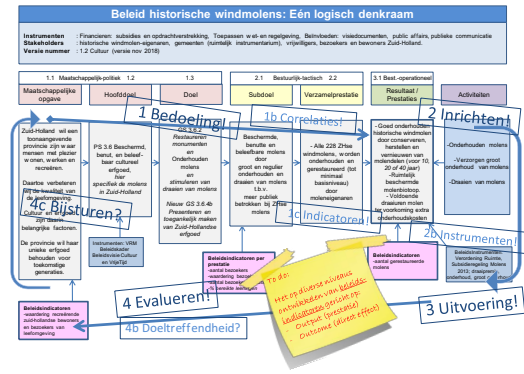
Beleid historische windmolens: Eén logisch denkraam

Instrumenten : Financieren: subsidies en opdrachtverstrekking, Toepassen wet- en regelgeving, Beïnvloeden: visiedocumenten, public affairs, publieke communicatie
Stakeholders : historische windmolen-eigenaren, gemeenten (ruimtelijk instrumentarium), vrijwilligers, bezoekers en bewoners Zuid-Holland.
Versie nummer : 1.2 Cultuur (versie nov 2018)

1.1 Maatschappelijk-politiek 1.2 1.3

Maatschappelijke opgave

Hoofddoel

Doel

2.1 Bestuurlijk-tactisch 2.2

Subdoel

Verzamelprestatie

3.1 Best.-operationeel

Resultaat / Prestaties

Activiteiten

1 Bedoeling!

1b Correlaties!

2 Inrichten!

Zuid-Holland wil een toonaangevende provincie zijn w aar mensen met plezier w onen, werken en recreëren.

Daartoe verbeteren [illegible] de kwaliteit van de leefomgeving. Cultuur en erfgoed zijn daarin belangrijke factoren.

4c Bijsturen?

De provincie wil haar unieke erfgoed behouden voor toekomstige generaties.

PS 3.6 Beschermd, benut, en beleefbaar cultureel erfgoed, hier specifiek de molens in Zuid-Holland

GS 3.6.2 Restaureren monumenten en Onderhouden molens en stimuleren van draaien van molens

Nieuw GS 3.6.4b Presenteren en toegankelijk maken van Zuid-Hollandse erfgoed

Beschermde, benutte en beleefbare molens door groot en regulier onderhouden en draaien van molens t.b.v. meer publiek betrokken bij ZHse molens

- Alle 228 ZHse windmolens, w orden onderhouden en gerestaureerd (tot minimaal basisniveau) door moleneigenaren

1c Indicatoren!

Goed onderhouden historische windmolen door conserveren, herstellen en vernieuwen van molendelen (voor 10, 20 of 40 jaar) -Ruimtelijk beschermde molenbiotoop. - Voldoende draaiuren molen ter voorkoming extra onderhoudskosten

-Onderhouden molens
-Verzorgen groot onderhoud van molens
-Draaien van molens

Instrumenten: VRM Beleidskader Beleidsvisie Cultuur en VrijeTijd

2b Instrumenten!

Beleidsinstrumenten: - Verordening Ruimte, Subsidieregeling Molens 2013; draaipremie, onderhoud, groot onderhoud

Beleidsindicatoren per prestatie
-aantal bezoekers
-waardering bezoekers
-aantal bezoekers
-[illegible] bezoekers

Beleidsindicatoren
-aantal gerestaureerde molens

To do:
Het op diverse niveaus ontwikkelen van beleidsindicatoren gericht op:
Output (prestatie)
Outcome (direct effect)

4 Evalueren!

3 Uitvoering!

4b Doeltreffendheid?

Beleidsindicatoren
-waardering recreërende Zuid-Hollandse bewoners en bezoekers van leefomgeving